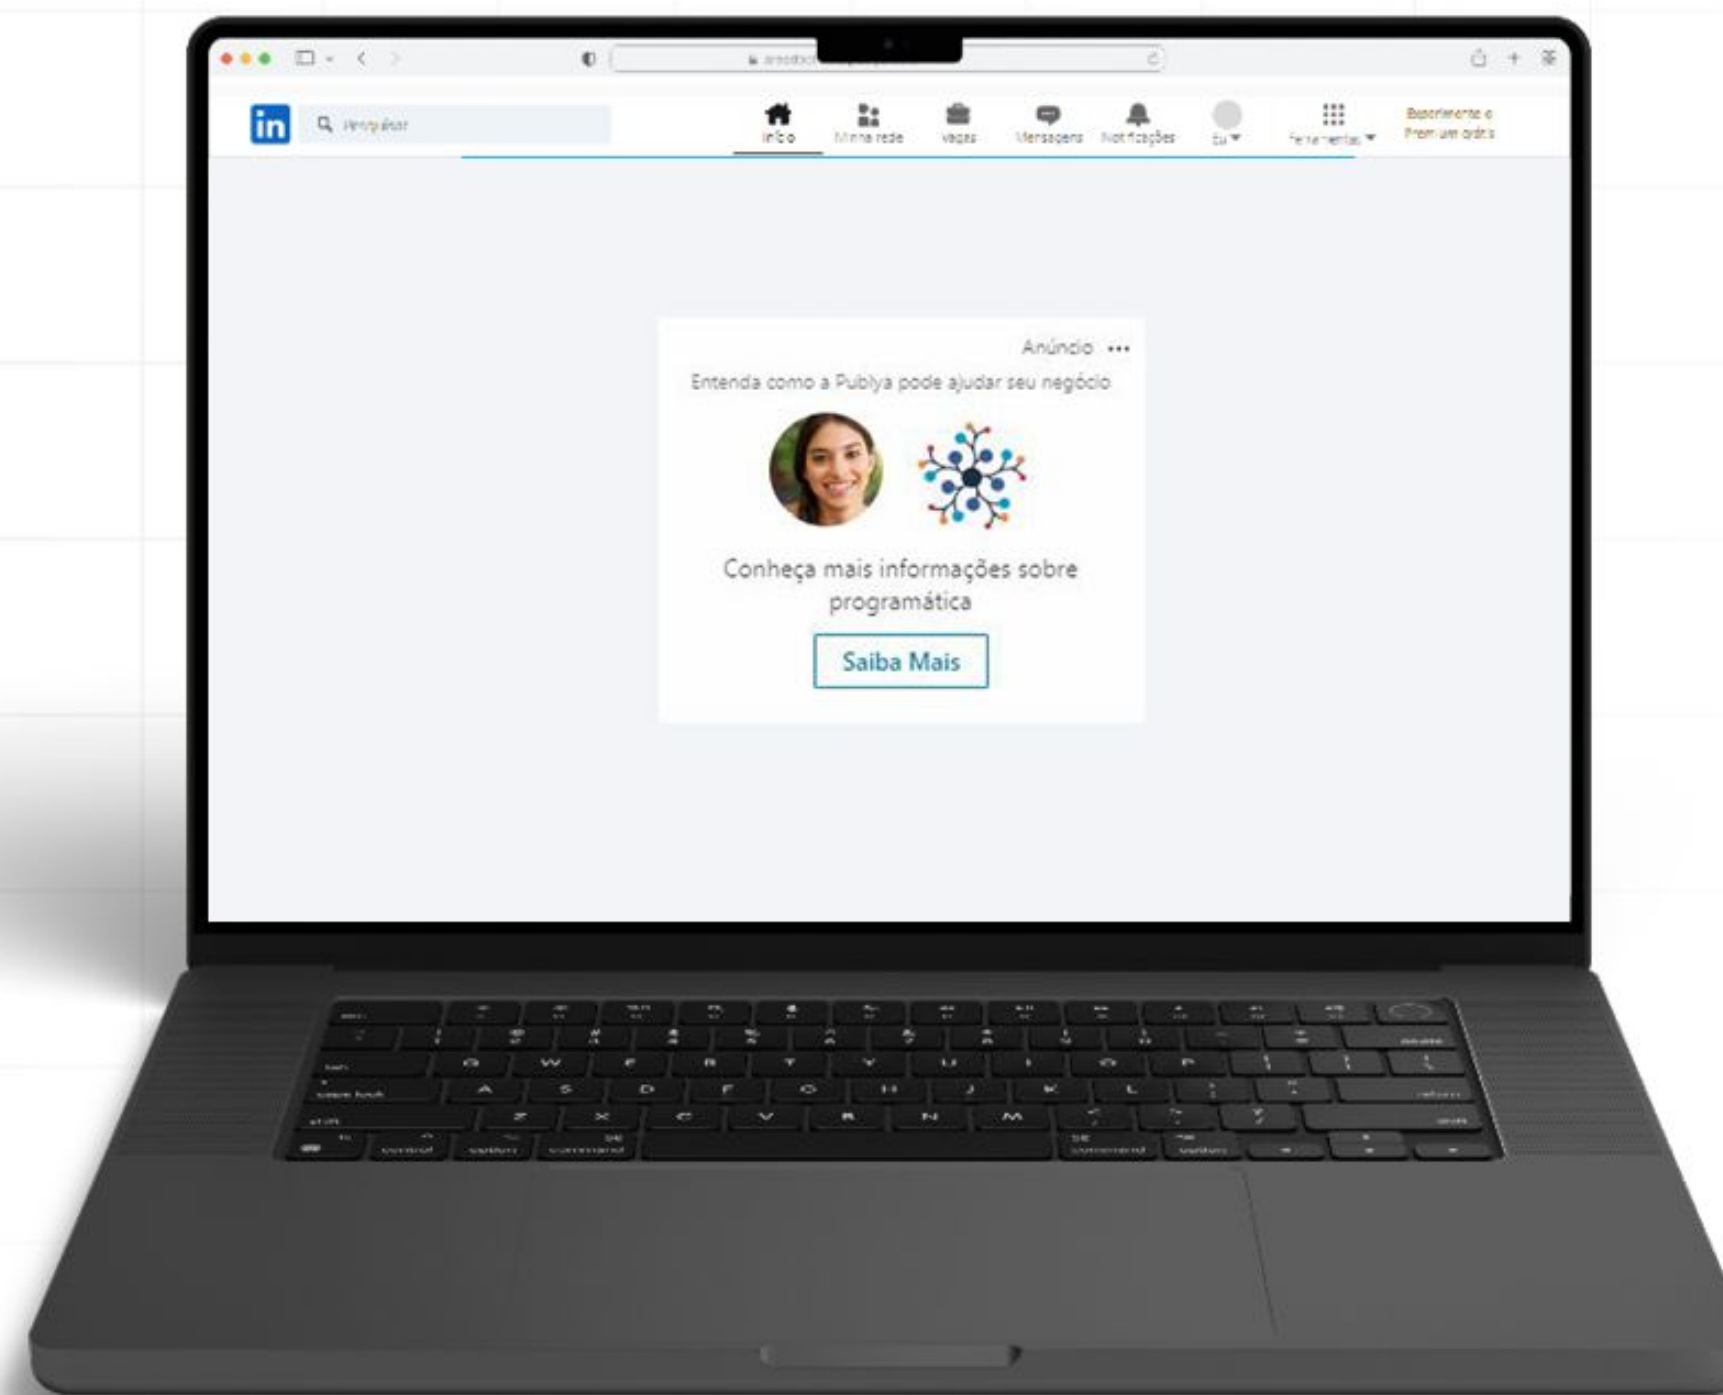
in Pesquisar

Início Minha rede Vagas Mensagens Notificações Eu Ferramentas Experimente o Premium grátis

Anúncio •••

Entenda como a Publya pode ajudar seu negócio

Conheça mais informações sobre programática

Saiba Mais